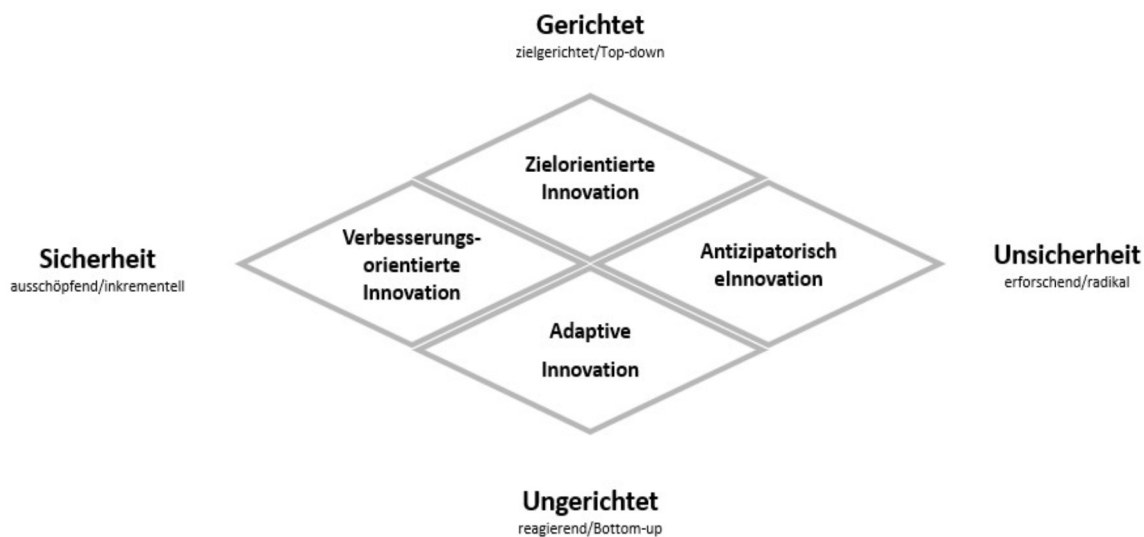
Gerichtet
zielgerichtet/Top-down

Zielorientierte Innovation

Sicherheit
ausschöpfend/inkrementell

Verbesserungs-orientierte Innovation

Antizipatorisch eInnovation

Unsicherheit
erforschend/radikal

Adaptive Innovation

Ungerichtet
reagierend/Bottom-up